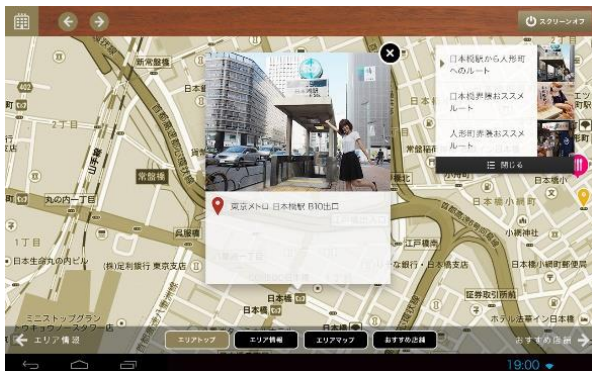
スクリーンオフ

日本橋駅から人形町へのルート

日本橋界隈おススメルート

人形町界隈おススメルート

閉じる

東京メトロ 日本橋駅 B10出口

新常盤橋
402
2丁目
常盤橋
丸の内一丁目
呉服橋
1丁目
日本生命丸の内ビル
(株)三越
(株)定利銀行 東京支店
江戸橋
銀行・日本橋支店
日本橋小網町
小網神社
日本橋
証券取引所前
ホテル法華イン日本橋
ミニストップグラン
エリア情報
エリアトップ
エリア情報
エリアマップ
おすすめ店舗
おすすめ店舗
19:00